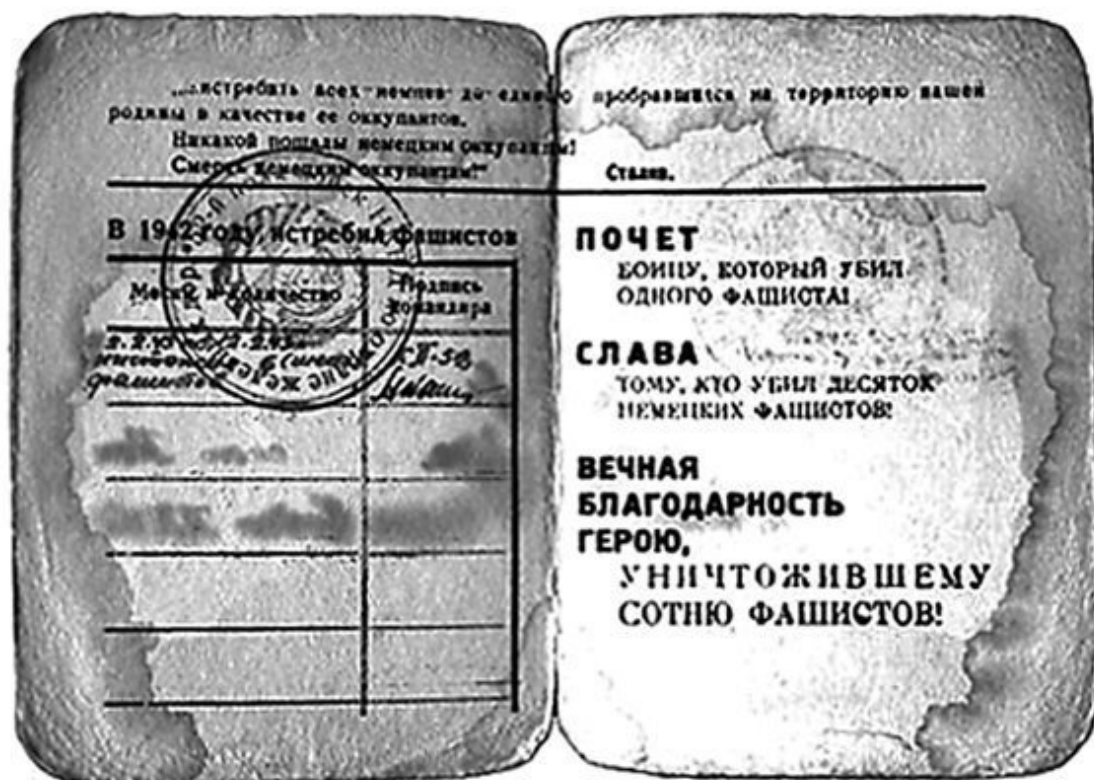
...истребить всех немцев до единого пробравшихся на территорию нашей родины в качестве ее оккупантов.
Никакой пощады немецким оккупантам!
Смерть немецким оккупантам!"

Сталин.

В 1942 году истребил фашистов

| Месяц и количество | Подпись командира |
|---|---|
| 2.2.43 – 7.2.43 уничтожил 6 (шесть) фашистов | 17.II.43 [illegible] |
| | |
| | |
| | |
| | |
| | |

ПОЧЕТ
БОЙЦУ, КОТОРЫЙ УБИЛ ОДНОГО ФАШИСТА!

СЛАВА
ТОМУ, КТО УБИЛ ДЕСЯТОК НЕМЕЦКИХ ФАШИСТОВ!

ВЕЧНАЯ БЛАГОДАРНОСТЬ ГЕРОЮ,
УНИЧТОЖИВШЕМУ СОТНЮ ФАШИСТОВ!